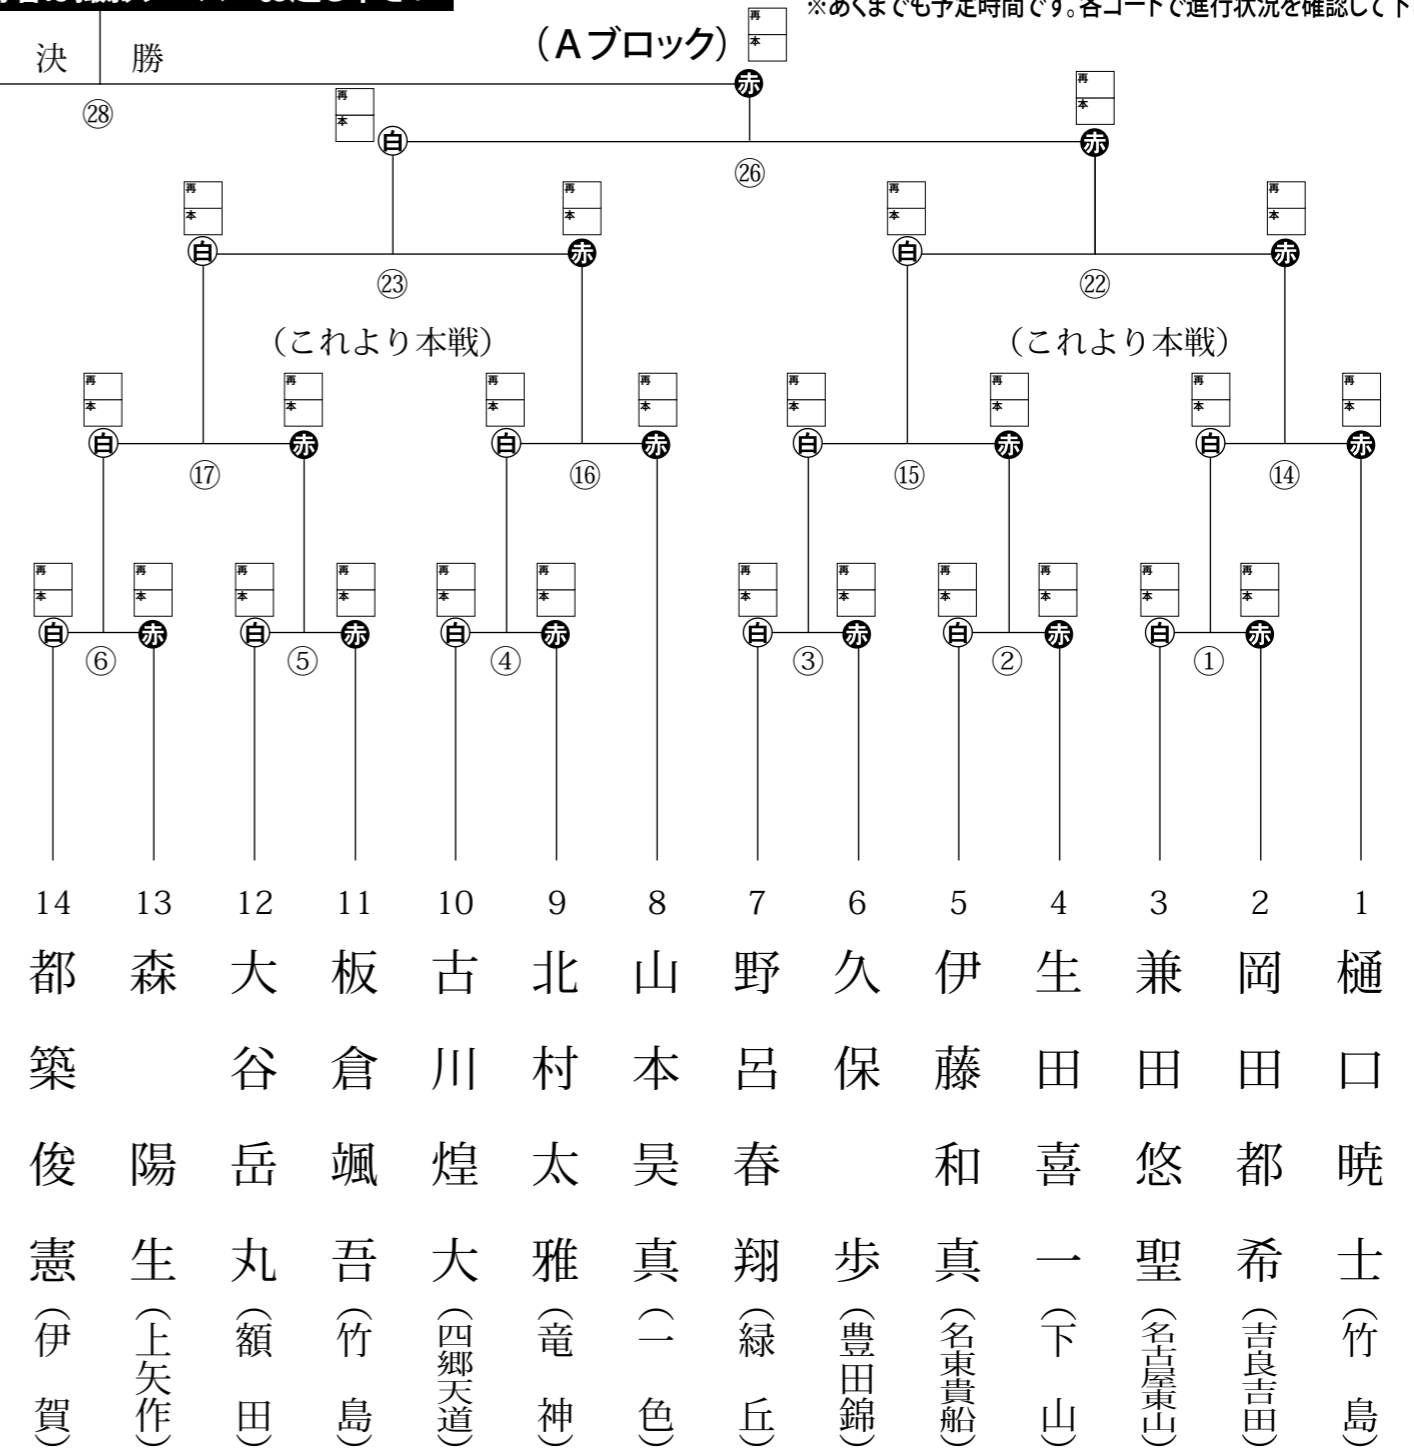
※あくまでも予定時間です。各コートで進行状況を確認して下

決　勝

（Aブロック）

再
本

赤

㉘

再
本

白

再
本

赤

㉖

再
本

白

再
本

赤

㉓

再
本

白

再
本

赤

㉒

（これより本戦）

（これより本戦）

再
本

白

再
本

赤

⑰

再
本

白

再
本

赤

⑯

再
本

白

再
本

赤

⑮

再
本

白

再
本

赤

⑭

再
本

白

再
本

赤

⑥

再
本

白

再
本

赤

⑤

再
本

白

再
本

赤

④

再
本

白

再
本

赤

③

再
本

白

再
本

赤

②

再
本

白

再
本

赤

①

14 都築俊憲（伊賀）
13 森陽生（上矢作）
12 大谷岳丸（額田）
11 板倉颯吾（竹島）
10 古川煌大（四郷天道）
9 北村太雅（竜神）
8 山本昊真（一色）
7 野呂春翔（緑丘）
6 久保歩（豊田錦）
5 伊藤和真（名東貴船）
4 生田喜一（下山）
3 兼田悠聖（名古屋東山）
2 岡田都希（吉良吉田）
1 樋口暁士（竹島）